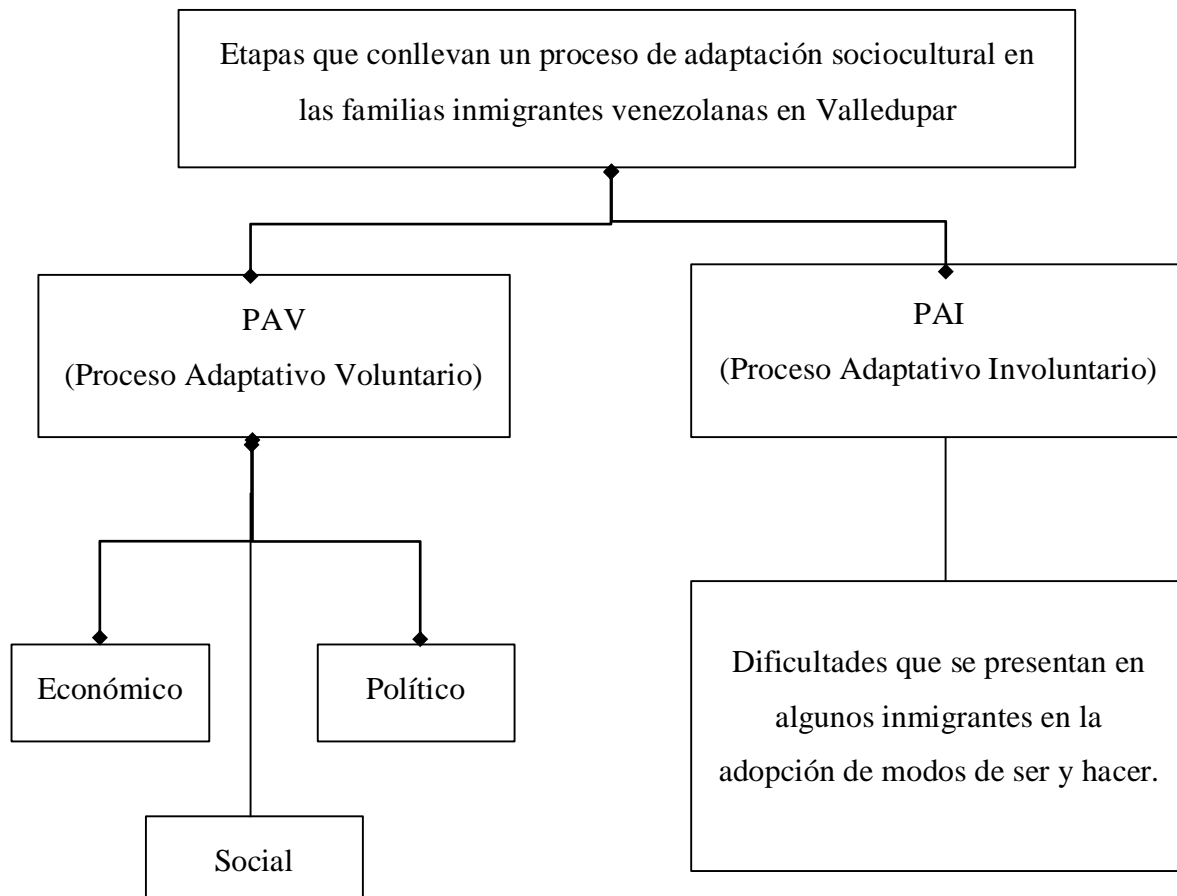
Etapas que conllevan un proceso de adaptación sociocultural en las familias inmigrantes venezolanas en Valledupar

PAV
(Proceso Adaptativo Voluntario)

PAI
(Proceso Adaptativo Involuntario)

Económico

Político

Social

Dificultades que se presentan en algunos inmigrantes en la adopción de modos de ser y hacer.